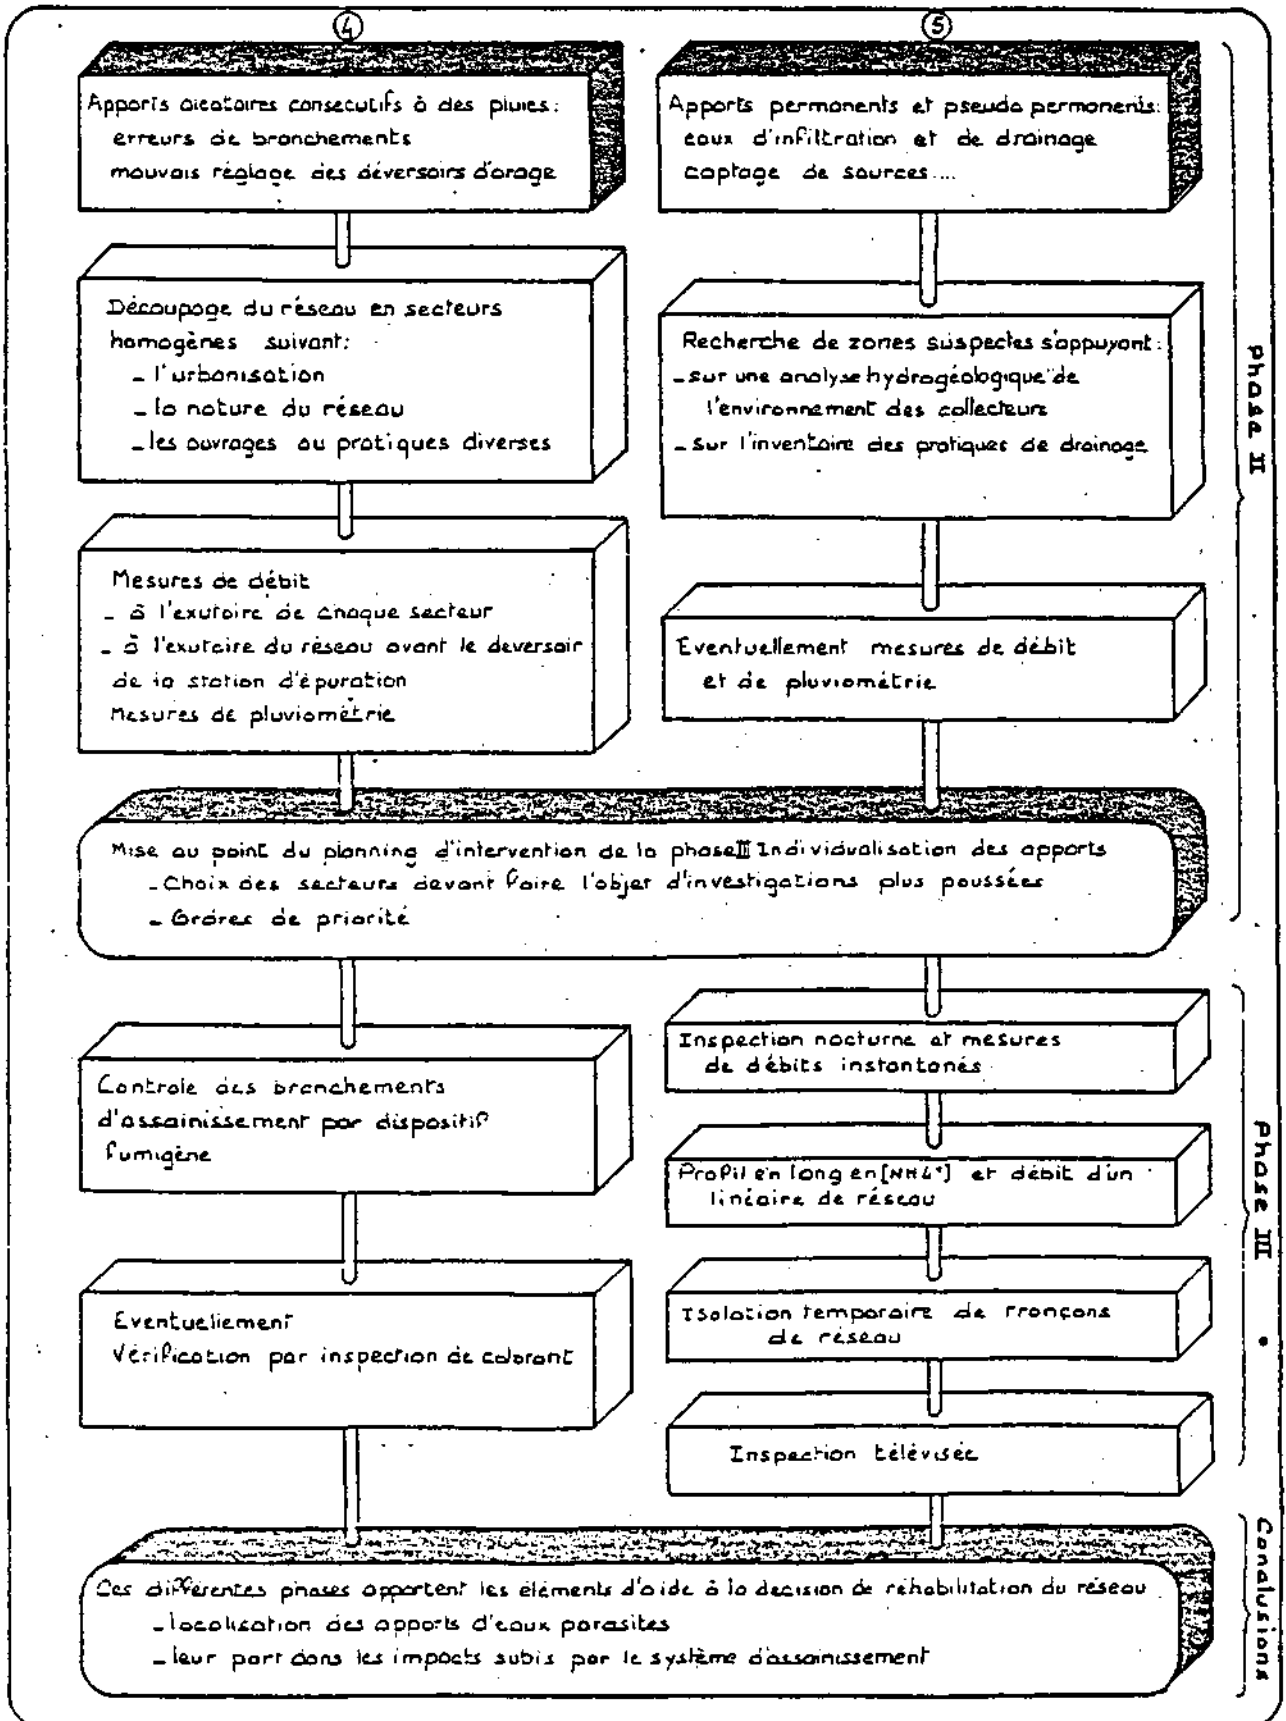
④

Apports aleatoires consecutifs à des pluies:
erreurs de branchements
mauvais réglage des déversoirs d'orage

⑤

Apports permanents et pseudo permanents:
eaux d'infiltration et de drainage
captage de sources....

Découpage du réseau en secteurs homogènes suivant:
- l'urbanisation
- la nature du réseau
- les ouvrages ou pratiques diverses

Recherche de zones suspectes s'appuyant:
- sur une analyse hydrogéologique de l'environnement des collecteurs
- sur l'inventaire des pratiques de drainage

Phase II

Mesures de débit
- à l'exutoire de chaque secteur
- à l'exutoire du réseau avant le deversoir de la station d'épuration
Mesures de pluviométrie

Eventuellement mesures de débit et de pluviométrie

Mise au point du planning d'intervention de la phase III Individualisation des apports
- Choix des secteurs devant faire l'objet d'investigations plus poussées
- Ordres de priorité

Controle des branchements d'assainissement par dispositif fumigène

Inspection nocturne et mesures de débits instantanés

Profil en long en [$NH_4^+$] et débit d'un linéaire de réseau

Phase III

Eventuellement
Vérification par inspection de colorant

Isolation temporaire de tronçons de réseau

Inspection télévisée

Ces différentes phases apportent les éléments d'aide à la decision de réhabilitation du réseau
- localisation des apports d'eaux parasites
- leur part dans les impacts subis par le système d'assainissement

Conclusions